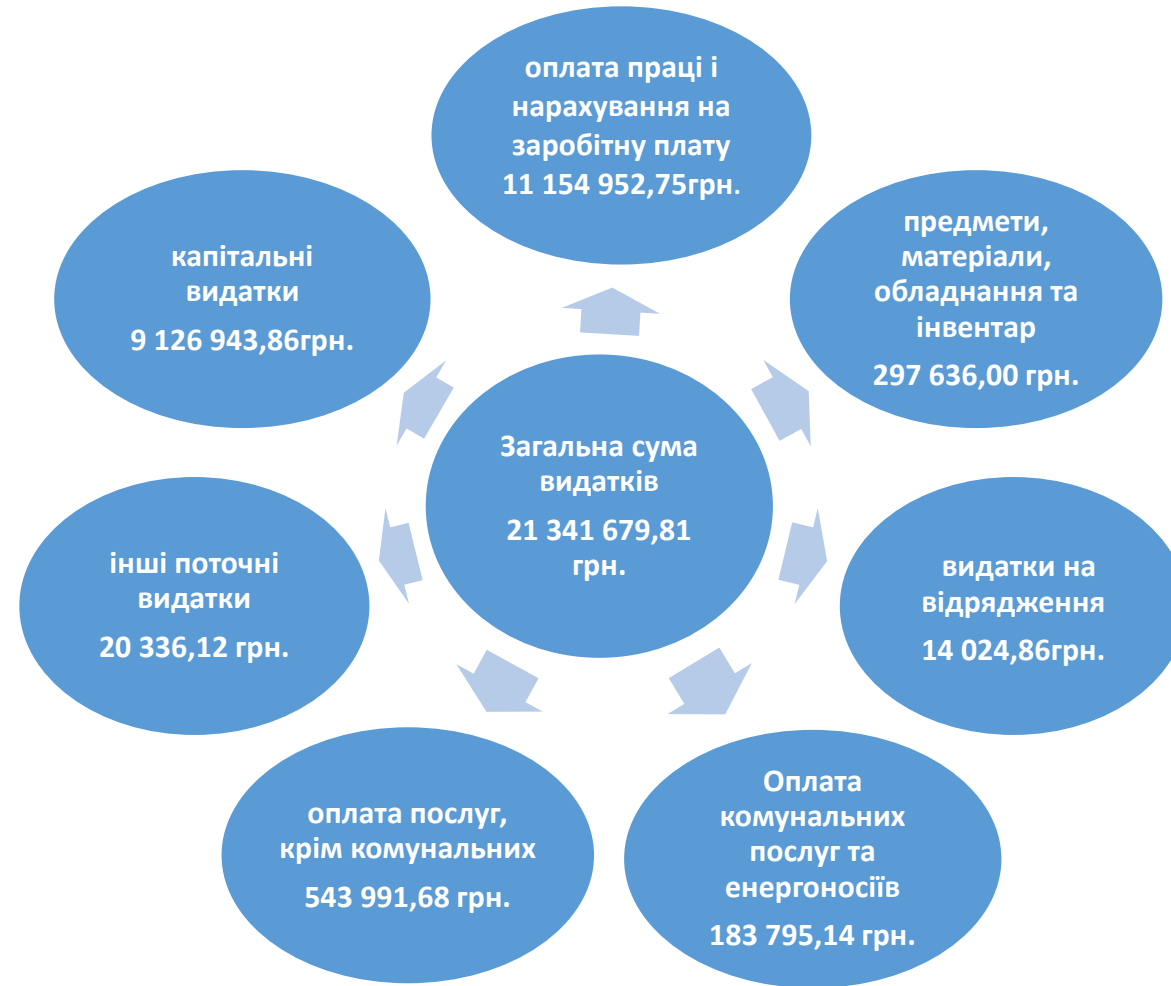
Загальна сума видатків

21 341 679,81 грн.

оплата праці і нарахування на заробітну плату 11 154 952,75грн.

предмети, матеріали, обладнання та інвентар 297 636,00 грн.

видатки на відрядження 14 024,86грн.

Оплата комунальних послуг та енергоносіїв 183 795,14 грн.

оплата послуг, крім комунальних 543 991,68 грн.

інші поточні видатки 20 336,12 грн.

капітальні видатки 9 126 943,86грн.